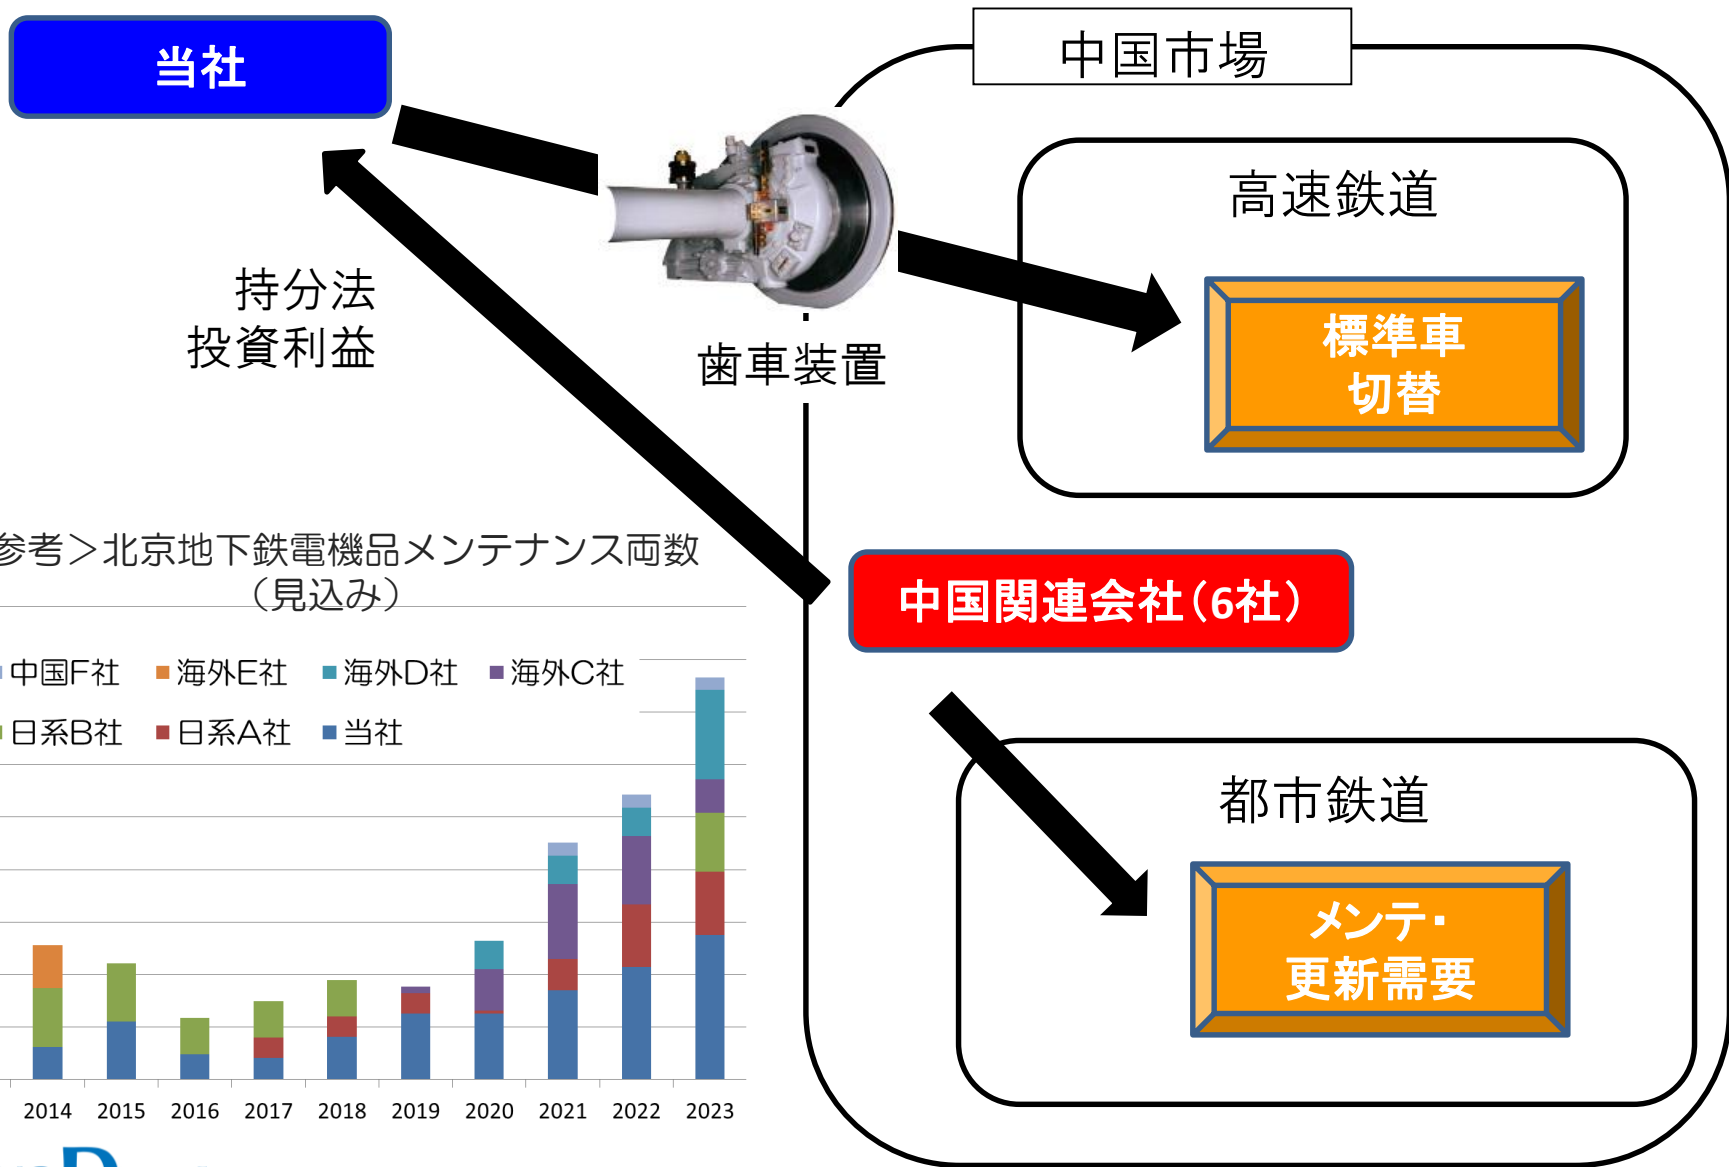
当社

中国市場

高速鉄道

標準車
切替

持分法
投資利益

歯車装置

参考＞北京地下鉄電機品メンテナンス両数
（見込み）

中国F社 海外E社 海外D社 海外C社
日系B社 日系A社 当社

2014 2015 2016 2017 2018 2019 2020 2021 2022 2023

中国関連会社（6社）

都市鉄道

メンテ・
更新需要